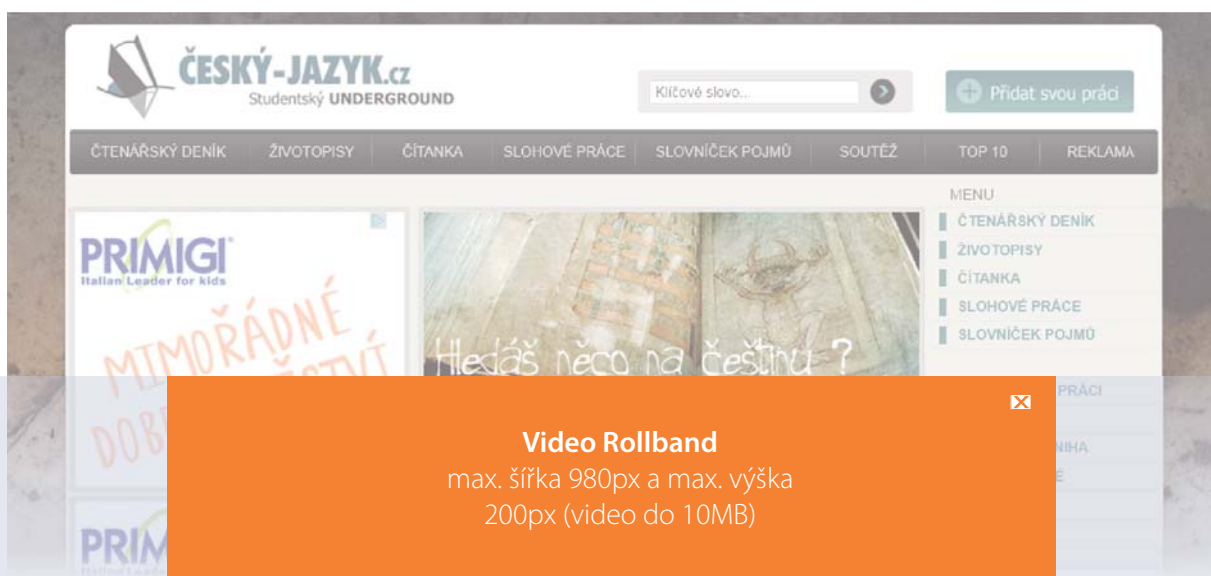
ČESKÝ-JAZYK.cz
Studentský UNDERGROUND

Klíčové slovo...

Přidat svou práci

ČTENÁŘSKÝ DENÍK | ŽIVOTOPISY | ČÍTANKA | SLOHOVÉ PRÁCE | SLOVNÍČEK POJMŮ | SOUTĚŽ | TOP 10 | REKLAMA

MENU
ČTENÁŘSKÝ DENÍK
ŽIVOTOPISY
ČÍTANKA
SLOHOVÉ PRÁCE
SLOVNÍČEK POJMŮ

PRIMIGI
Italian Leader for kids
MIMOŘÁDNÉ
DOB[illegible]ŠTVÍ

Hledáš něco na češtinu ?

PRÁCI
NIHA
E

PRIM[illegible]

Video Rollband
max. šířka 980px a max. výška 200px (video do 10MB)